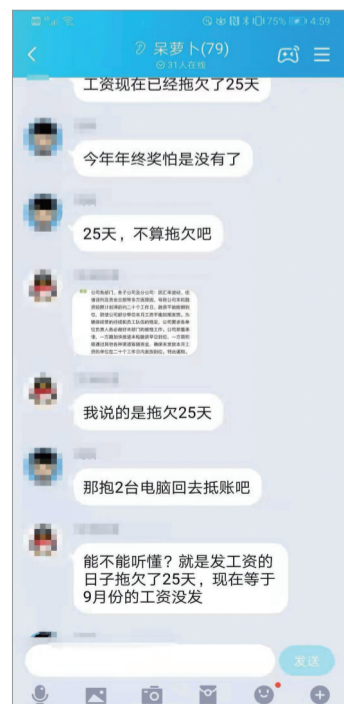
75% 4:59

呆萝卜(79)
31人在线

工资现在已经拖欠了25天

今年年终奖怕是没有了

25天，不算拖欠吧

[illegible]

我说的是拖欠25天

那抱2台电脑回去抵账吧

能不能听懂？就是发工资的日子拖欠了25天，现在等于9月份的工资没发

发送